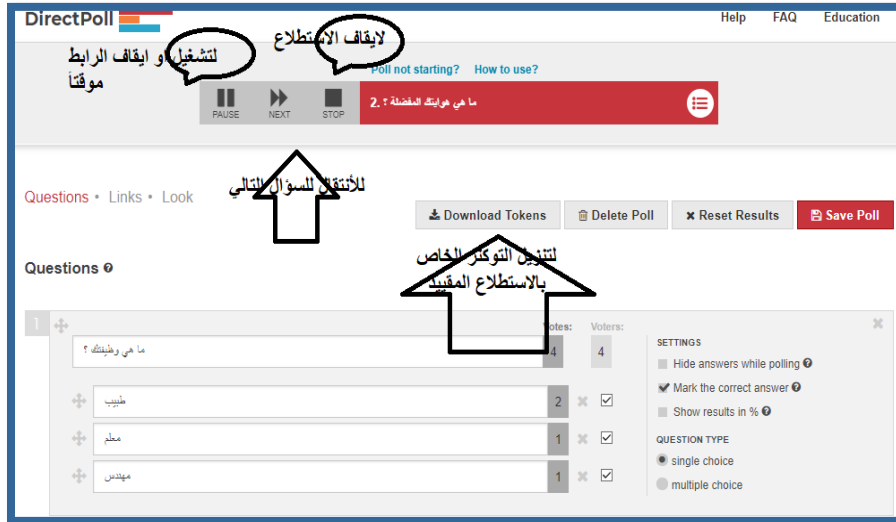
DirectPoll

Help FAQ Education

لتشغيل و ايقاف الرابط موقتاً

لايقاف الاستطلاع

Poll not starting? How to use?

PAUSE NEXT STOP

2. ما هي هوايتك المفضلة ؟

للأنتقال للسؤال التالي

Questions • Links • Look

Download Tokens Delete Poll Reset Results Save Poll

لتنزيل التوكنز الخاص بالاستطلاع المقيد

Questions

1

Votes: Voters:

ما هي وظيفتك ؟

4 4

SETTINGS

Hide answers while polling

Mark the correct answer

Show results in %

QUESTION TYPE

single choice

multiple choice

طبيب 2

معلم 1

مهندس 1